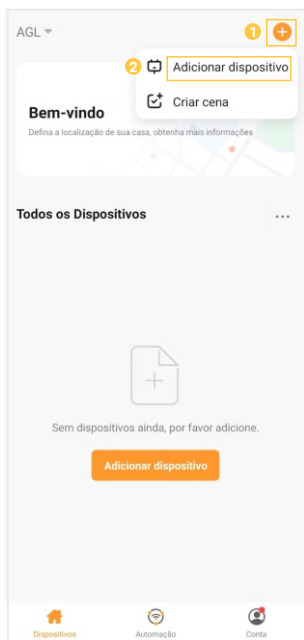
AGL

1

2 Adicionar dispositivo

Criar cena

Bem-vindo

Defina a localização de sua casa, obtenha mais informações

Todos os Dispositivos

Sem dispositivos ainda, por favor adicione.

Adicionar dispositivo

Dispositivos

Automação

Conta